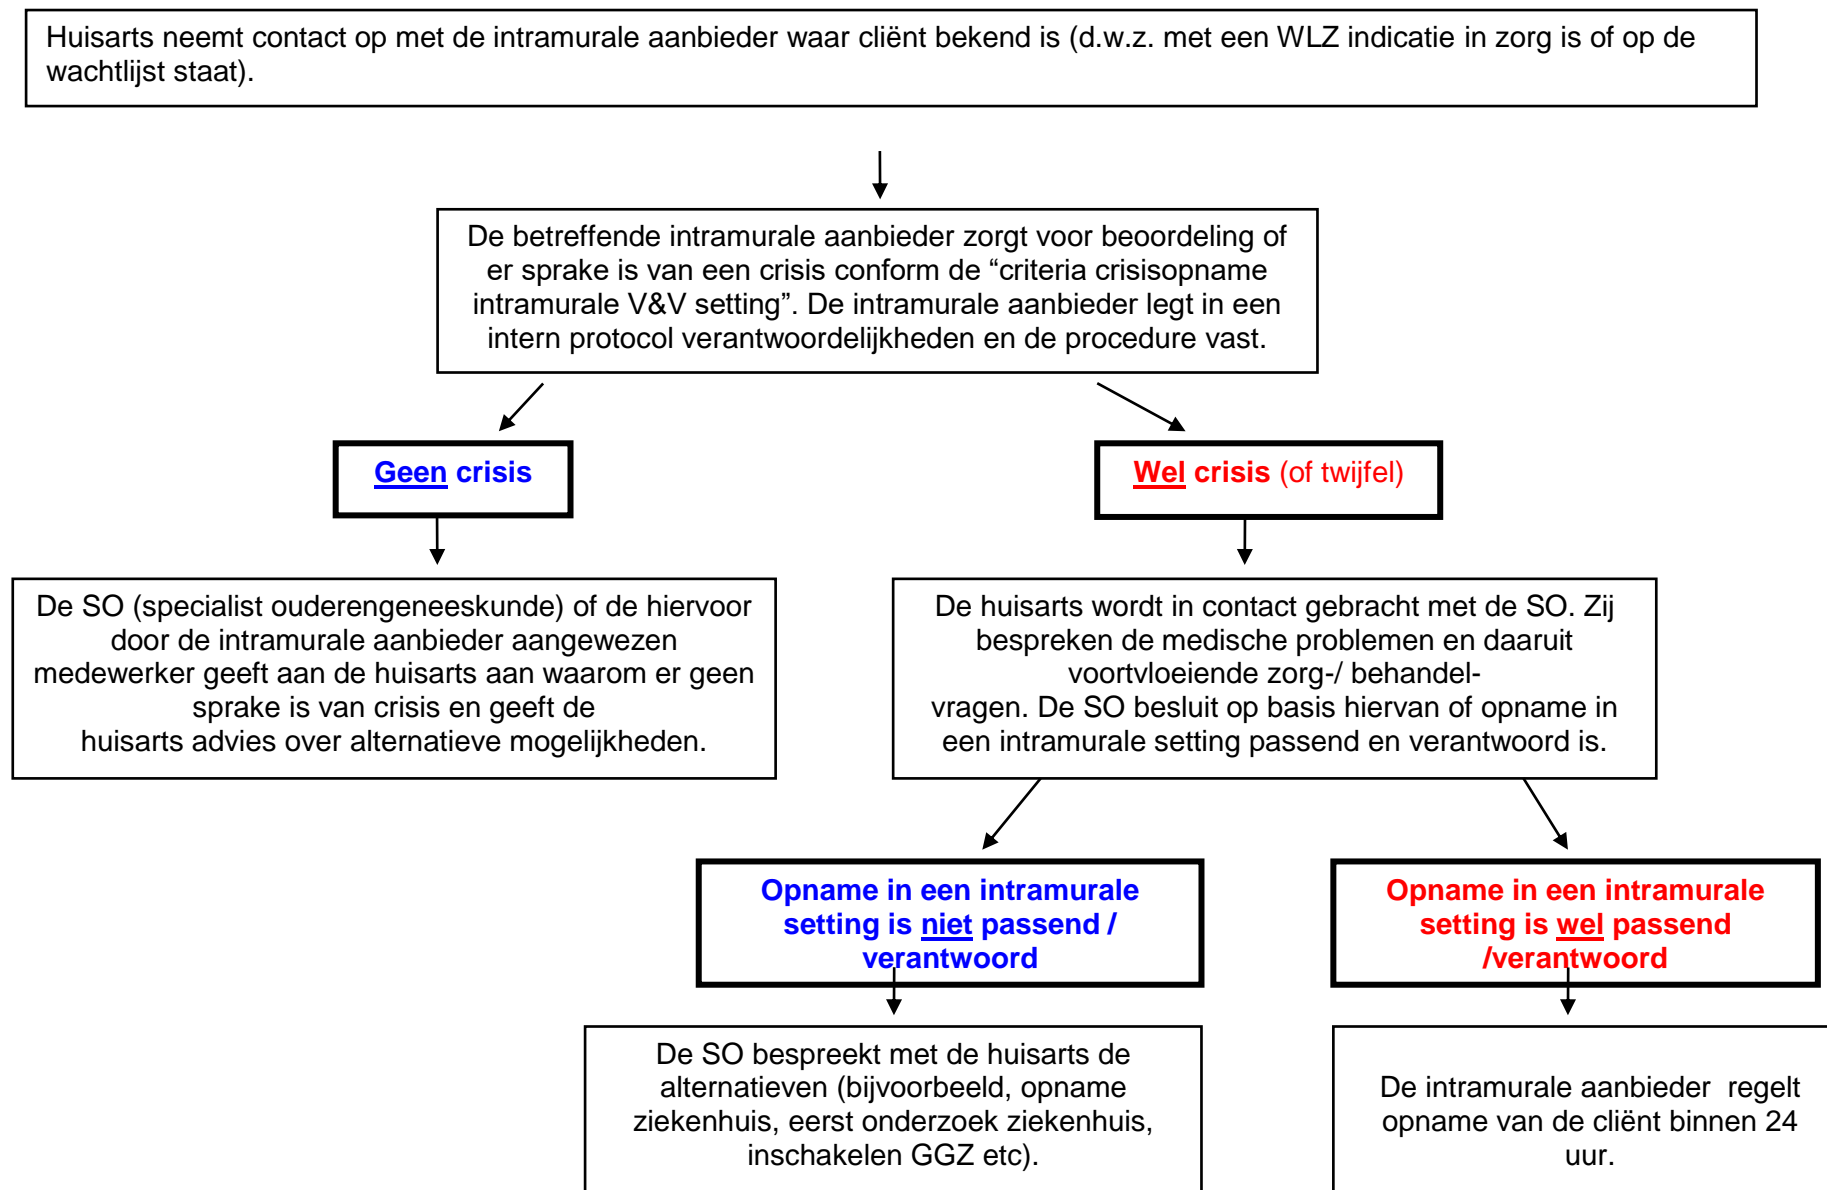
Huisarts neemt contact op met de intramurale aanbieder waar cliënt bekend is (d.w.z. met een WLZ indicatie in zorg is of op de wachtlijst staat).

De betreffende intramurale aanbieder zorgt voor beoordeling of er sprake is van een crisis conform de "criteria crisisopname intramurale V&V setting". De intramurale aanbieder legt in een intern protocol verantwoordelijkheden en de procedure vast.

Geen crisis

Wel crisis (of twijfel)

De SO (specialist ouderengeneeskunde) of de hiervoor door de intramurale aanbieder aangewezen medewerker geeft aan de huisarts aan waarom er geen sprake is van crisis en geeft de huisarts advies over alternatieve mogelijkheden.

De huisarts wordt in contact gebracht met de SO. Zij bespreken de medische problemen en daaruit voortvloeiende zorg-/ behandelvragen. De SO besluit op basis hiervan of opname in een intramurale setting passend en verantwoord is.

Opname in een intramurale setting is niet passend / verantwoord

Opname in een intramurale setting is wel passend /verantwoord

De SO bespreekt met de huisarts de alternatieven (bijvoorbeeld, opname ziekenhuis, eerst onderzoek ziekenhuis, inschakelen GGZ etc).

De intramurale aanbieder regelt opname van de cliënt binnen 24 uur.